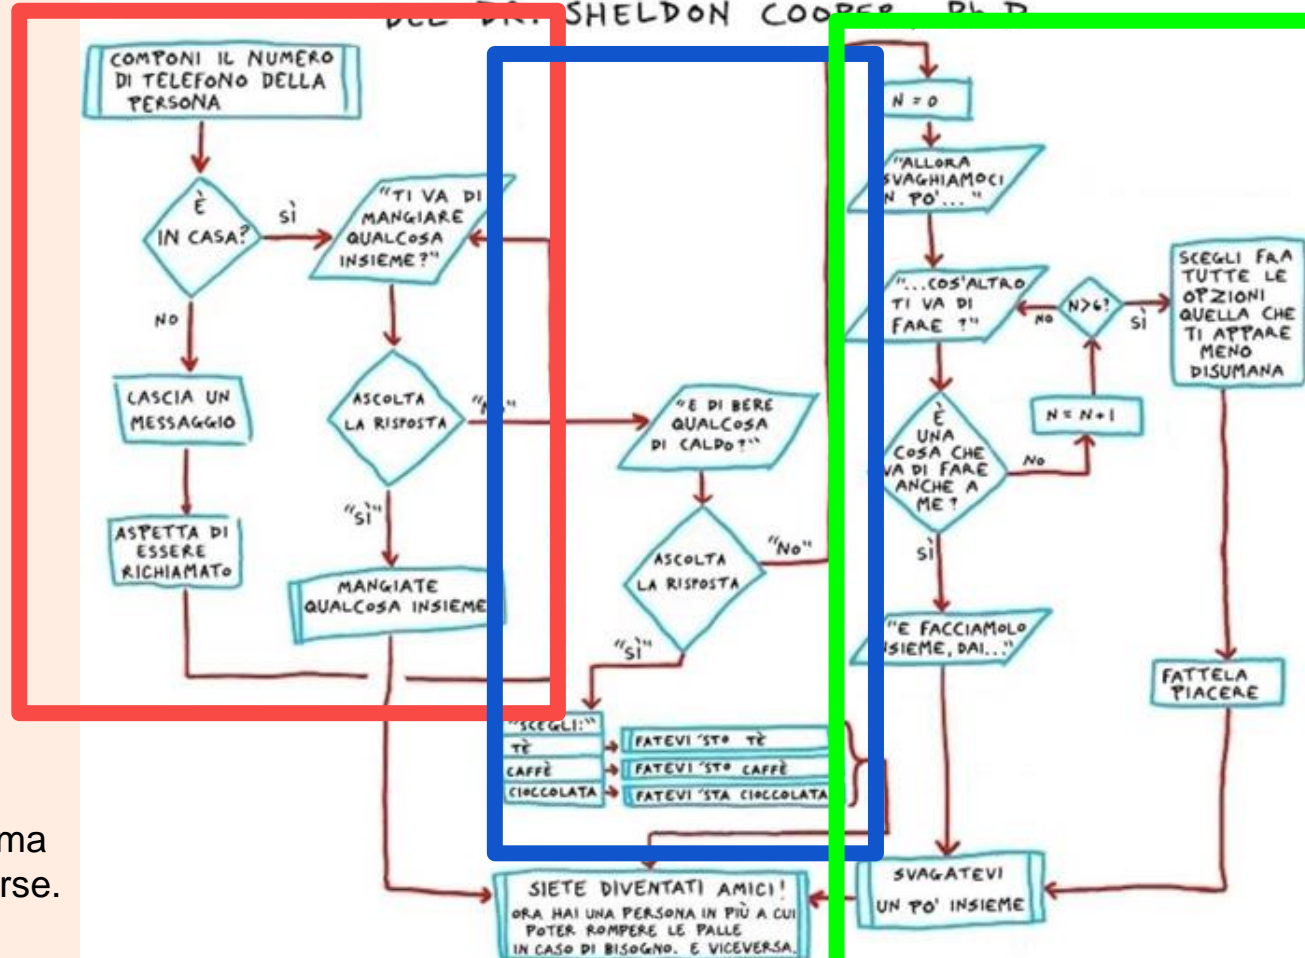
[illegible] DR. SHELDON COOPER, Ph.D.

COMPONI IL NUMERO DI TELEFONO DELLA PERSONA

È IN CASA?

SÌ

NO

LASCIA UN MESSAGGIO

ASPETTA DI ESSERE RICHIAMATO

"TI VA DI MANGIARE QUALCOSA INSIEME?"

ASCOLTA LA RISPOSTA

"NO"

"SÌ"

MANGIATE QUALCOSA INSIEME

"E DI BERE QUALCOSA DI CALDO?"

ASCOLTA LA RISPOSTA

"NO"

"SÌ"

"SCEGLI:"
TÈ
CAFFÈ
CIOCCOLATA

FATEVI 'STO TÈ
FATEVI 'STO CAFFÈ
FATEVI 'STA CIOCCOLATA

N = 0

"ALLORA SVAGHIAMOCI UN PO'..."

"...COS'ALTRO TI VA DI FARE?"

N>6?

NO

SÌ

SCEGLI FRA TUTTE LE OPZIONI QUELLA CHE TI APPARE MENO DISUMANA

N = N+1

È UNA COSA CHE VA DI FARE ANCHE A ME?

NO

SÌ

"E FACCIAMOLO INSIEME, DAI..."

FATTELA PIACERE

SVAGATEVI UN PO' INSIEME

SIETE DIVENTATI AMICI!
ORA HAI UNA PERSONA IN PIÙ A CUI POTER ROMPERE LE PALLE IN CASO DI BISOGNO. E VICEVERSA.

ma
rse.